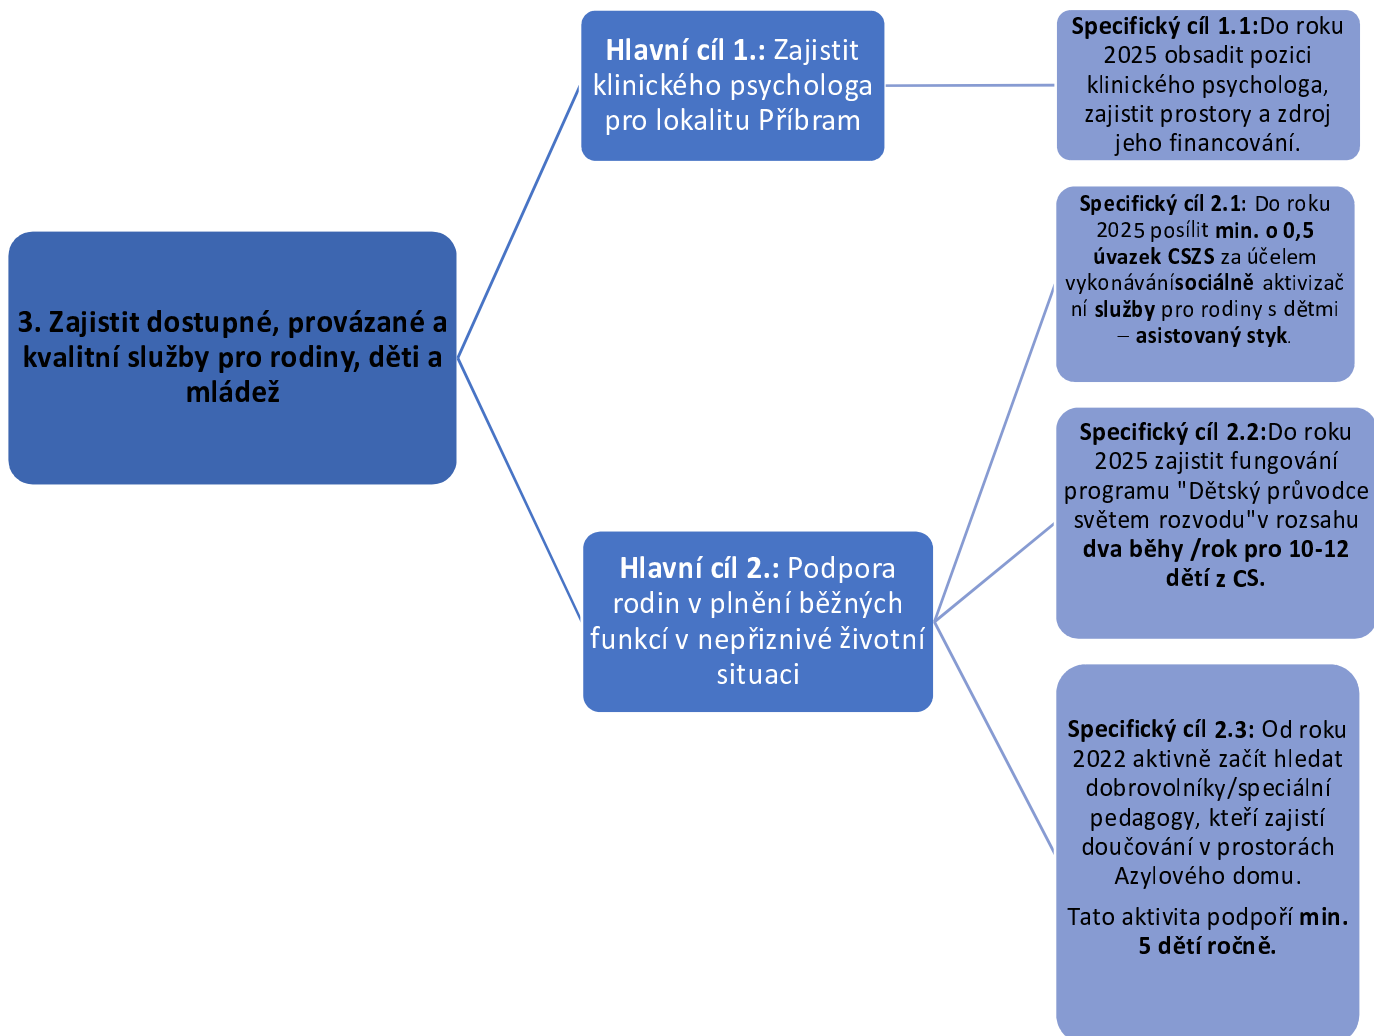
3. Zajistit dostupné, provázané a kvalitní služby pro rodiny, děti a mládež

Hlavní cíl 1.: Zajistit klinického psychologa pro lokalitu Příbram

Specifický cíl 1.1:Do roku 2025 obsadit pozici klinického psychologa, zajistit prostory a zdroj jeho financování.

Hlavní cíl 2.: Podpora rodin v plnění běžných funkcí v nepřiznivé životní situaci

Specifický cíl 2.1: Do roku 2025 posílit min. o 0,5 úvazek CSZS za účelem vykonávánísociálně aktivizační služby pro rodiny s dětmi – asistovaný styk.

Specifický cíl 2.2:Do roku 2025 zajistit fungování programu "Dětský průvodce světem rozvodu"v rozsahu dva běhy /rok pro 10-12 dětí z CS.

Specifický cíl 2.3: Od roku 2022 aktivně začít hledat dobrovolníky/speciální pedagogy, kteří zajistí doučování v prostorách Azylového domu.

Tato aktivita podpoří min. 5 dětí ročně.